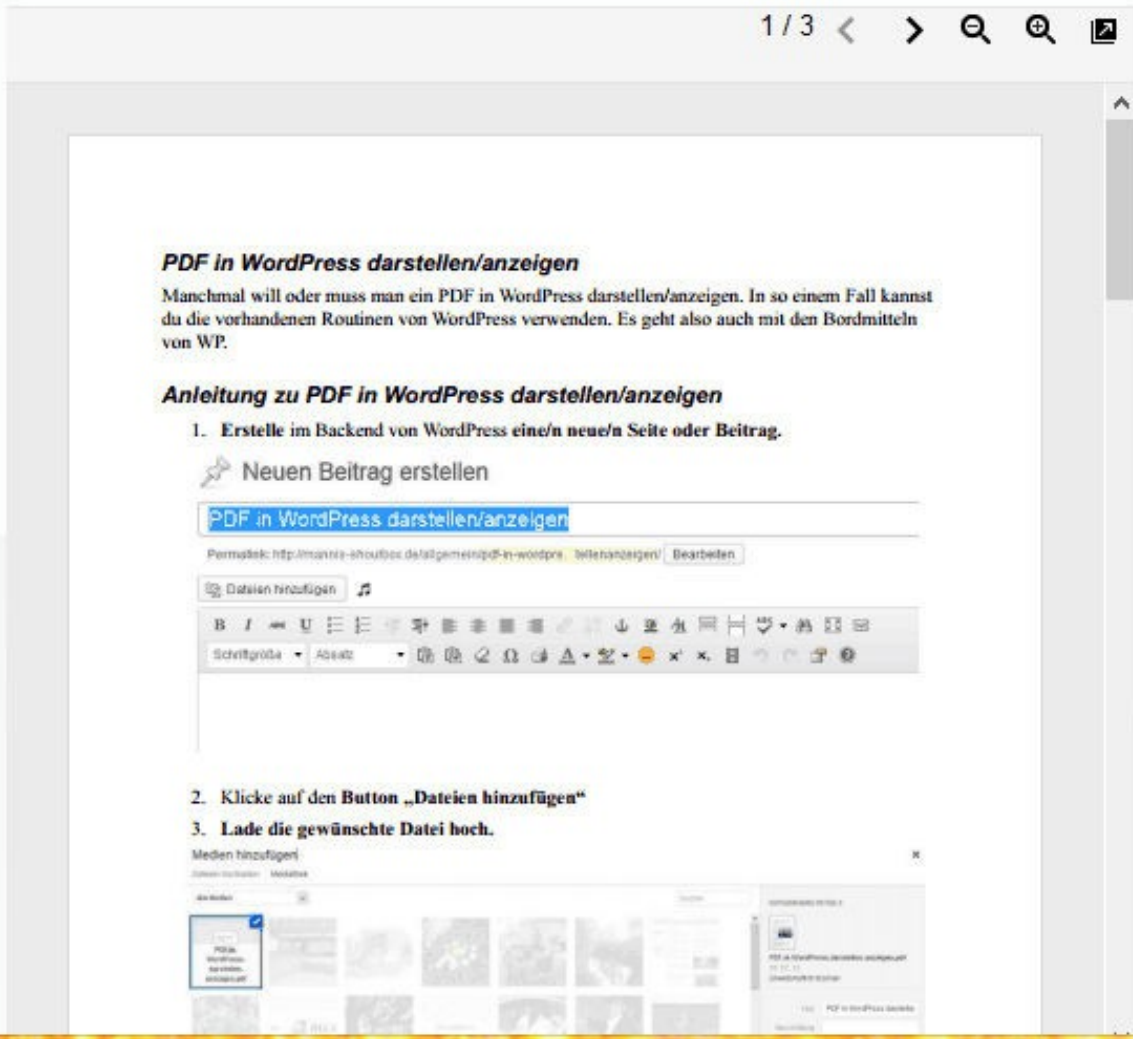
1 / 3

PDF in WordPress darstellen/anzeigen

Manchmal will oder muss man ein PDF in WordPress darstellen/anzeigen. In so einem Fall kannst du die vorhandenen Routinen von WordPress verwenden. Es geht also auch mit den Bordmitteln von WP.

Anleitung zu PDF in WordPress darstellen/anzeigen

1. Erstelle im Backend von WordPress eine/n neue/n Seite oder Beitrag.

Neuen Beitrag erstellen

PDF in WordPress darstellen/anzeigen

Permalink: http://mannis-shoutbox.de/allgemein/pdf-in-wordpre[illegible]tellenanzeigen/ Bearbeiten

Dateien hinzufügen

Schriftgröße Absatz

2. Klicke auf den Button „Dateien hinzufügen“

3. Lade die gewünschte Datei hoch.

Medien hinzufügen

Dateien hochladen Mediathek

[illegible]

PDF in WordPress darstellen anzeigen.pdf

PDF in WordPress darstelle